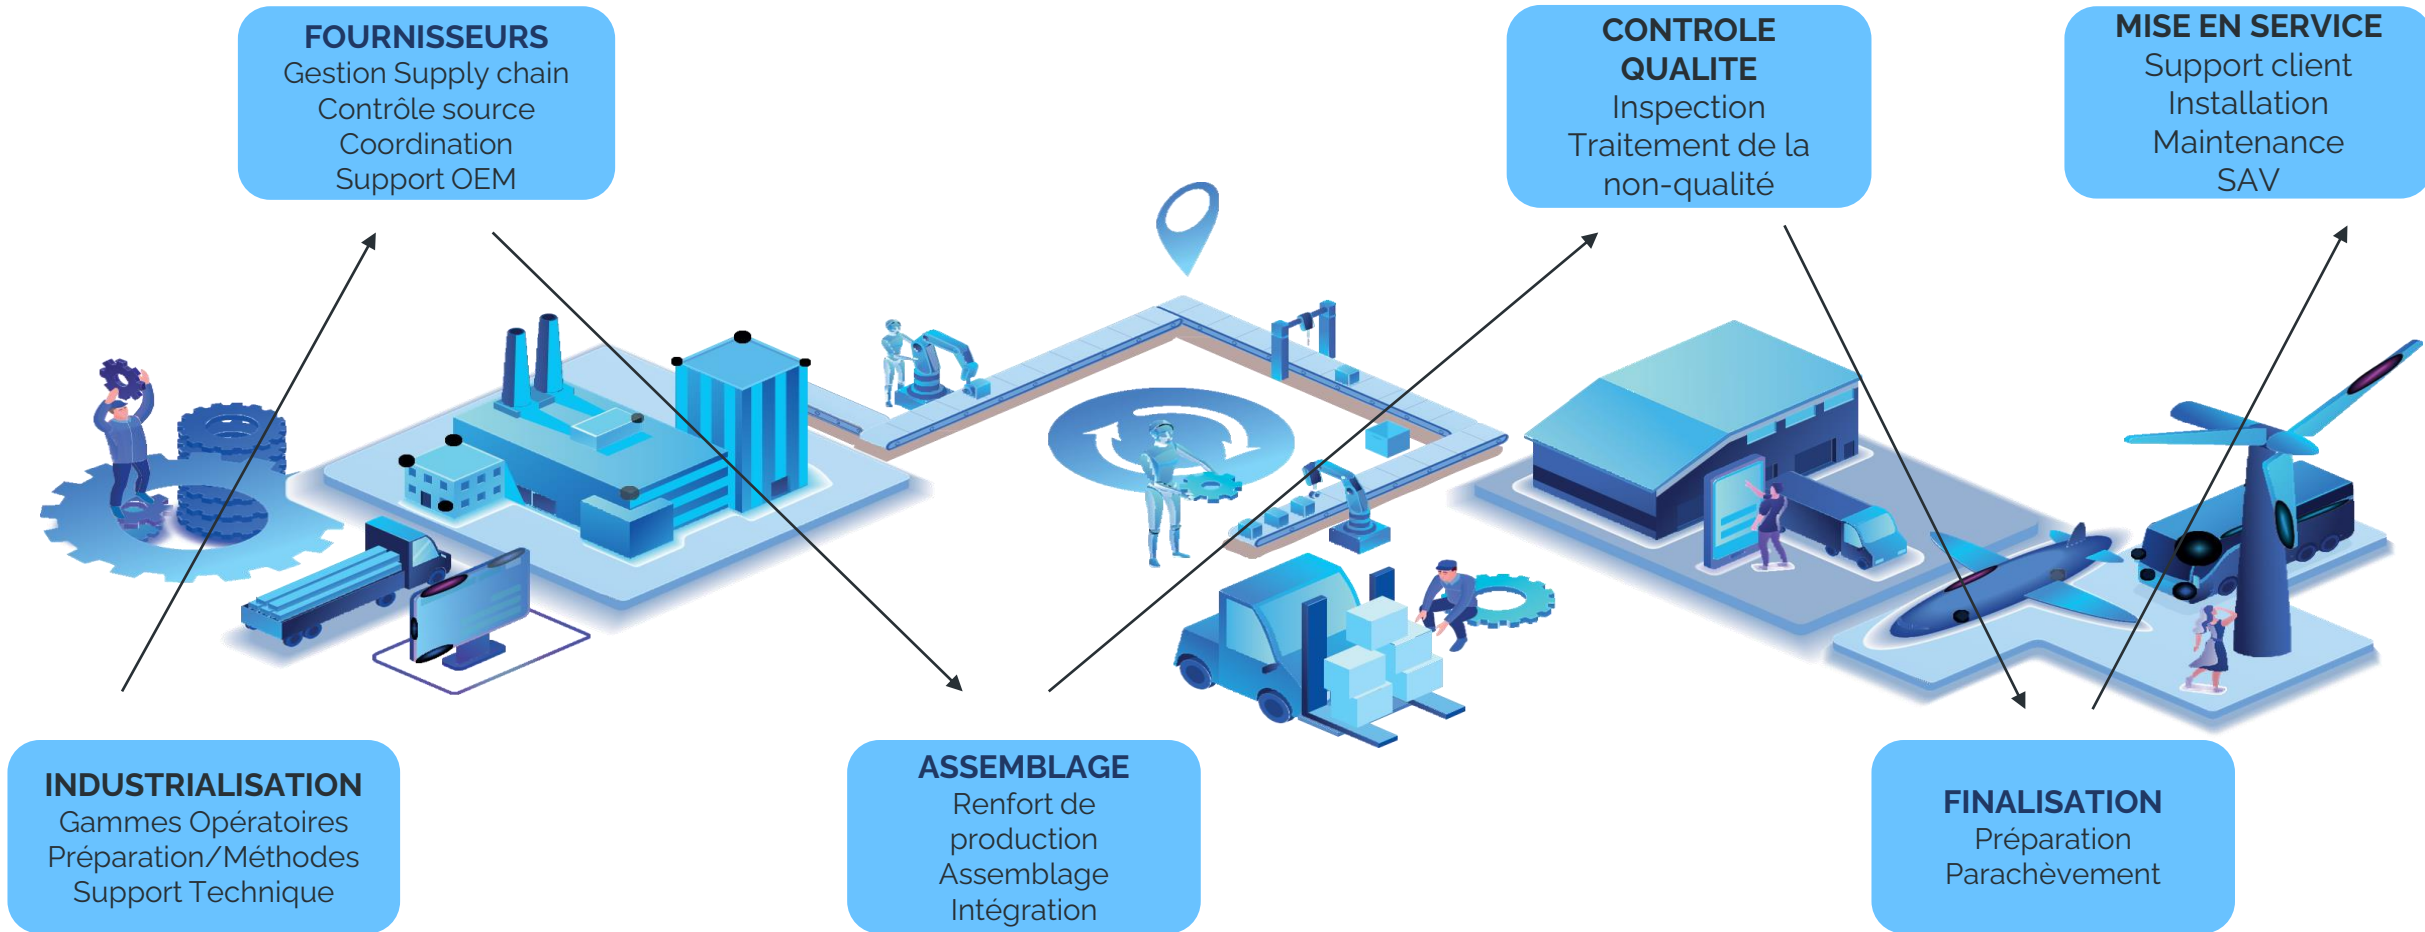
FOURNISSEURS
Gestion Supply chain
Contrôle source
Coordination
Support OEM

CONTROLE QUALITE
Inspection
Traitement de la non-qualité

MISE EN SERVICE
Support client
Installation
Maintenance
SAV

INDUSTRIALISATION
Gammes Opératoires
Préparation/Méthodes
Support Technique

ASSEMBLAGE
Renfort de production
Assemblage
Intégration

FINALISATION
Préparation
Parachèvement